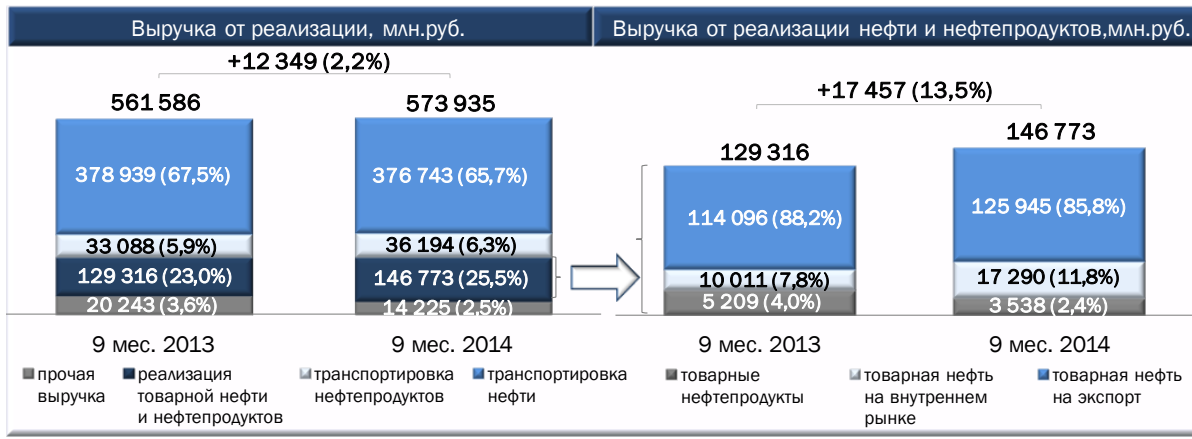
Выручка от реализации, млн.руб.

+12 349 (2,2%)

561 586

573 935

378 939 (67,5%)

376 743 (65,7%)

33 088 (5,9%)

36 194 (6,3%)

129 316 (23,0%)

146 773 (25,5%)

20 243 (3,6%)

14 225 (2,5%)

9 мес. 2013

9 мес. 2014

прочая выручка

реализация товарной нефти и нефтепродуктов

транспортировка нефтепродуктов

транспортировка нефти

Выручка от реализации нефти и нефтепродуктов,млн.руб.

+17 457 (13,5%)

129 316

146 773

114 096 (88,2%)

125 945 (85,8%)

10 011 (7,8%)

17 290 (11,8%)

5 209 (4,0%)

3 538 (2,4%)

9 мес. 2013

9 мес. 2014

товарные нефтепродукты

товарная нефть на внутреннем рынке

товарная нефть на экспорт